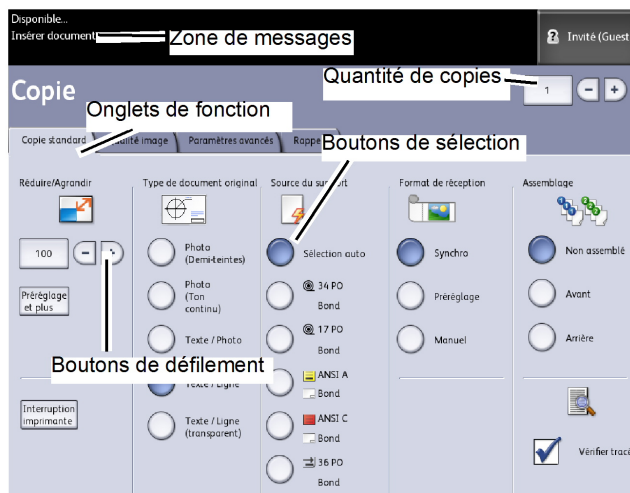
Disponible...
Insérer document

Zone de messages

Invité (Guest

Copie

Quantité de copies

1

Onglets de fonction

Copie standard

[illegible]ualité image

Paramètres avancés

Rappe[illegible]

Boutons de sélection

Réduire/Agrandir

100

Préréglage et plus

Type de document original

Photo (Demi-teintes)

Photo (Ton continu)

Texte / Photo

Boutons de défilement

Texte / Ligne

Texte / Ligne (transparent)

Interruption imprimante

Source du sur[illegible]port

Sélection auto

34 PO Bond

17 PO Bond

ANSI A Bond

ANSI C Bond

36 PO Bond

Format de réception

Synchro

Préréglage

Manuel

Assemblage

Non assemblé

Avant

Arrière

Vérifier trac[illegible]